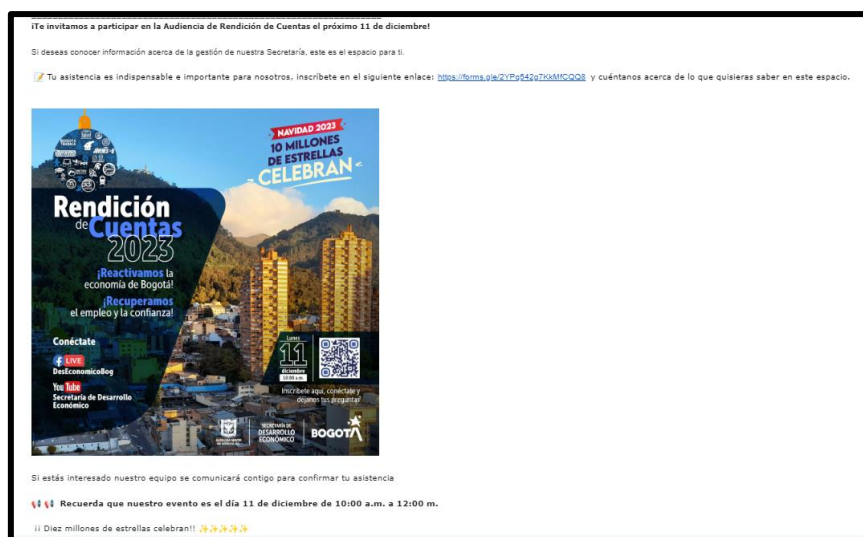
¡Te invitamos a participar en la Audiencia de Rendición de Cuentas el próximo 11 de diciembre!

Si deseas conocer información acerca de la gestión de nuestra Secretaría, este es el espacio para ti.

📝 Tu asistencia es indispensable e importante para nosotros, inscríbete en el siguiente enlace: https://forms.gle/2YPg542g7KkMfCQQ8 y cuéntanos acerca de lo que quisieras saber en este espacio.

NAVIDAD 2023
10 MILLONES DE ESTRELLAS
CELEBRAN

Rendición de Cuentas 2023

¡Reactivamos la economía de Bogotá!
¡Recuperamos el empleo y la confianza!

Conéctate
LIVE
DesEconomicoBog
YouTube
Secretaría de Desarrollo Económico

Lunes
11
diciembre
10:00 a.m.

Inscríbete aquí, conéctate y déjanos tus preguntas!

ALCALDÍA MAYOR DE BOGOTÁ D.C.
SECRETARÍA DE DESARROLLO ECONÓMICO
BOGOTÁ

Si estás interesado nuestro equipo se comunicará contigo para confirmar tu asistencia

📢📢 Recuerda que nuestro evento es el día 11 de diciembre de 10:00 a.m. a 12:00 m.

¡¡ Diez millones de estrellas celebran!! ✨✨✨✨✨